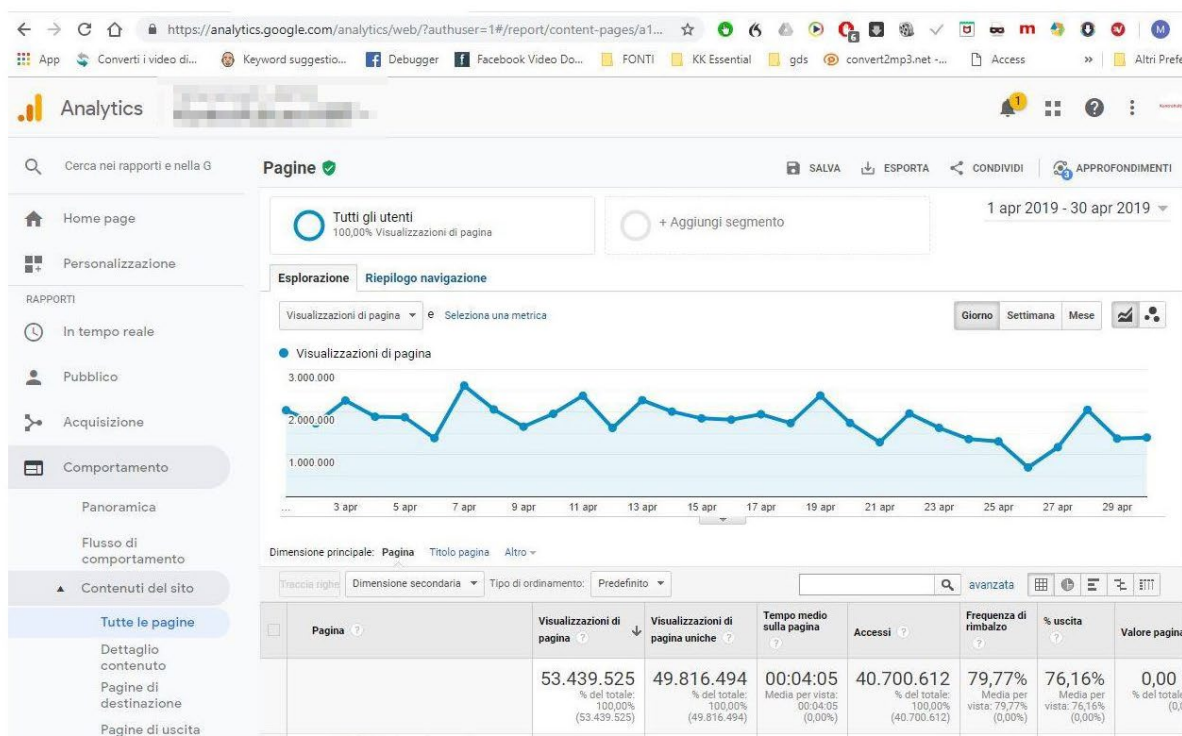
https://analytics.google.com/analytics/web/?authuser=1#/report/content-pages/a1...

App Converti i video di... Keyword suggestio... Debugger Facebook Video Do... FONTI KK Essential gds convert2mp3.net -... Access » Altri Prefe

Analytics

Cerca nei rapporti e nella G

Home page

Personalizzazione

RAPPORTI

In tempo reale

Pubblico

Acquisizione

Comportamento

Panoramica

Flusso di comportamento

▲ Contenuti del sito

Tutte le pagine

Dettaglio contenuto

Pagine di destinazione

Pagine di uscita

Pagine

SALVA ESPORTA CONDIVIDI APPROFONDIMENTI

Tutti gli utenti
100,00% Visualizzazioni di pagina

+ Aggiungi segmento

1 apr 2019 - 30 apr 2019

Esplorazione Riepilogo navigazione

Visualizzazioni di pagina e Seleziona una metrica

Giorno Settimana Mese

● Visualizzazioni di pagina

3.000.000
2.000.000
1.000.000

... 3 apr 5 apr 7 apr 9 apr 11 apr 13 apr 15 apr 17 apr 19 apr 21 apr 23 apr 25 apr 27 apr 29 apr

Dimensione principale: Pagina Titolo pagina Altro

Traccia righe Dimensione secondaria Tipo di ordinamento: Predefinito avanzata

| | Pagina | Visualizzazioni di pagina | Visualizzazioni di pagina uniche | Tempo medio sulla pagina | Accessi | Frequenza di rimbalzo | % uscita | Valore pagina |
|---|---|---|---|---|---|---|---|---|
| | | 53.439.525 % del totale: 100,00% (53.439.525) | 49.816.494 % del totale: 100,00% (49.816.494) | 00:04:05 Media per vista: 00:04:05 (0,00%) | 40.700.612 % del totale: 100,00% (40.700.612) | 79,77% Media per vista: 79,77% (0,00%) | 76,16% Media per vista: 76,16% (0,00%) | 0,00 % del totale (0, |